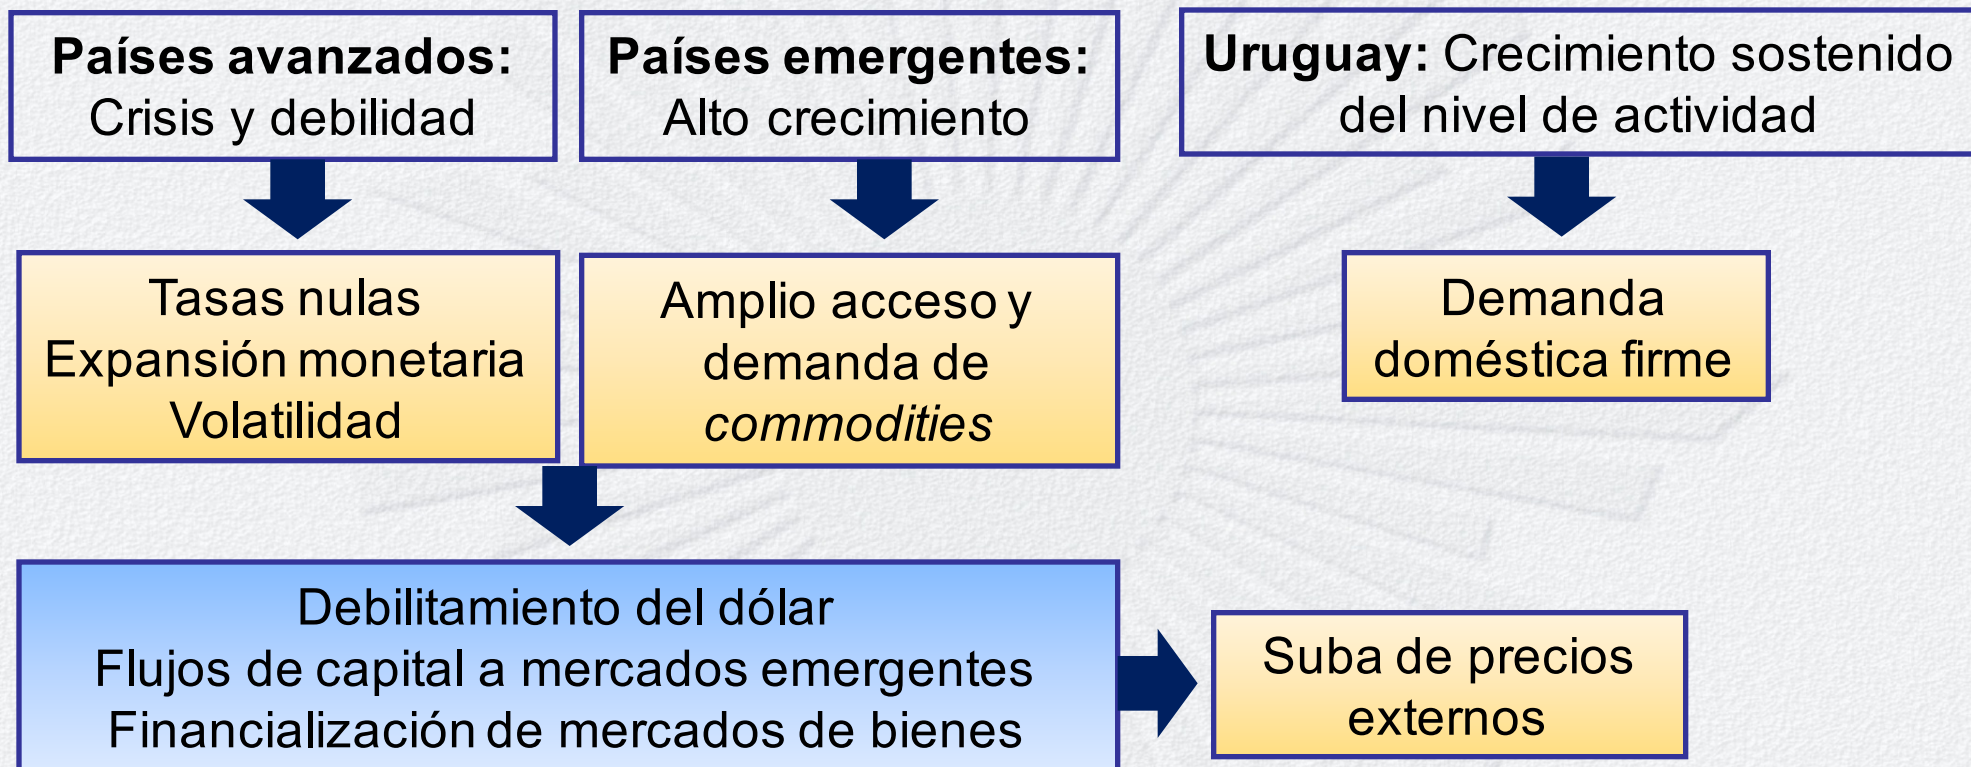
**Países avanzados:**
Crisis y debilidad

**Países emergentes:**
Alto crecimiento

**Uruguay:** Crecimiento sostenido del nivel de actividad

Tasas nulas
Expansión monetaria
Volatilidad

Amplio acceso y demanda de *commodities*

Demanda doméstica firme

Debilitamiento del dólar
Flujos de capital a mercados emergentes
Financialización de mercados de bienes

Suba de precios externos